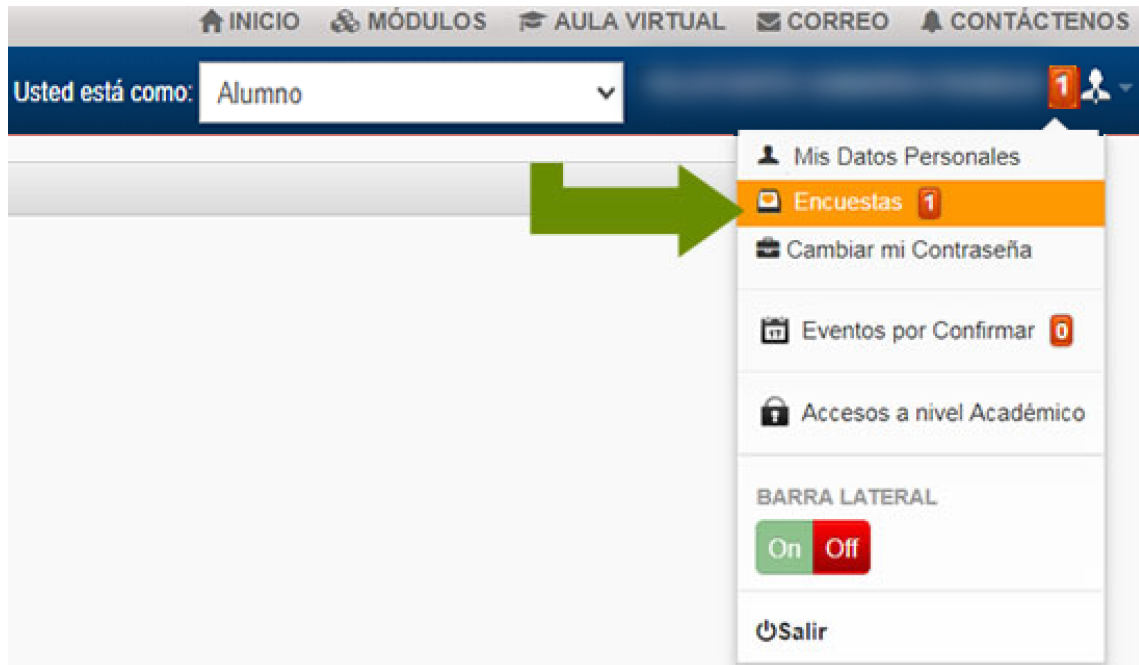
INICIO MÓDULOS AULA VIRTUAL CORREO CONTÁCTENOS

Usted está como: Alumno

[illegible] 1

Mis Datos Personales
Encuestas 1
Cambiar mi Contraseña

Eventos por Confirmar 0

Accesos a nivel Académico

BARRA LATERAL
On Off

Salir